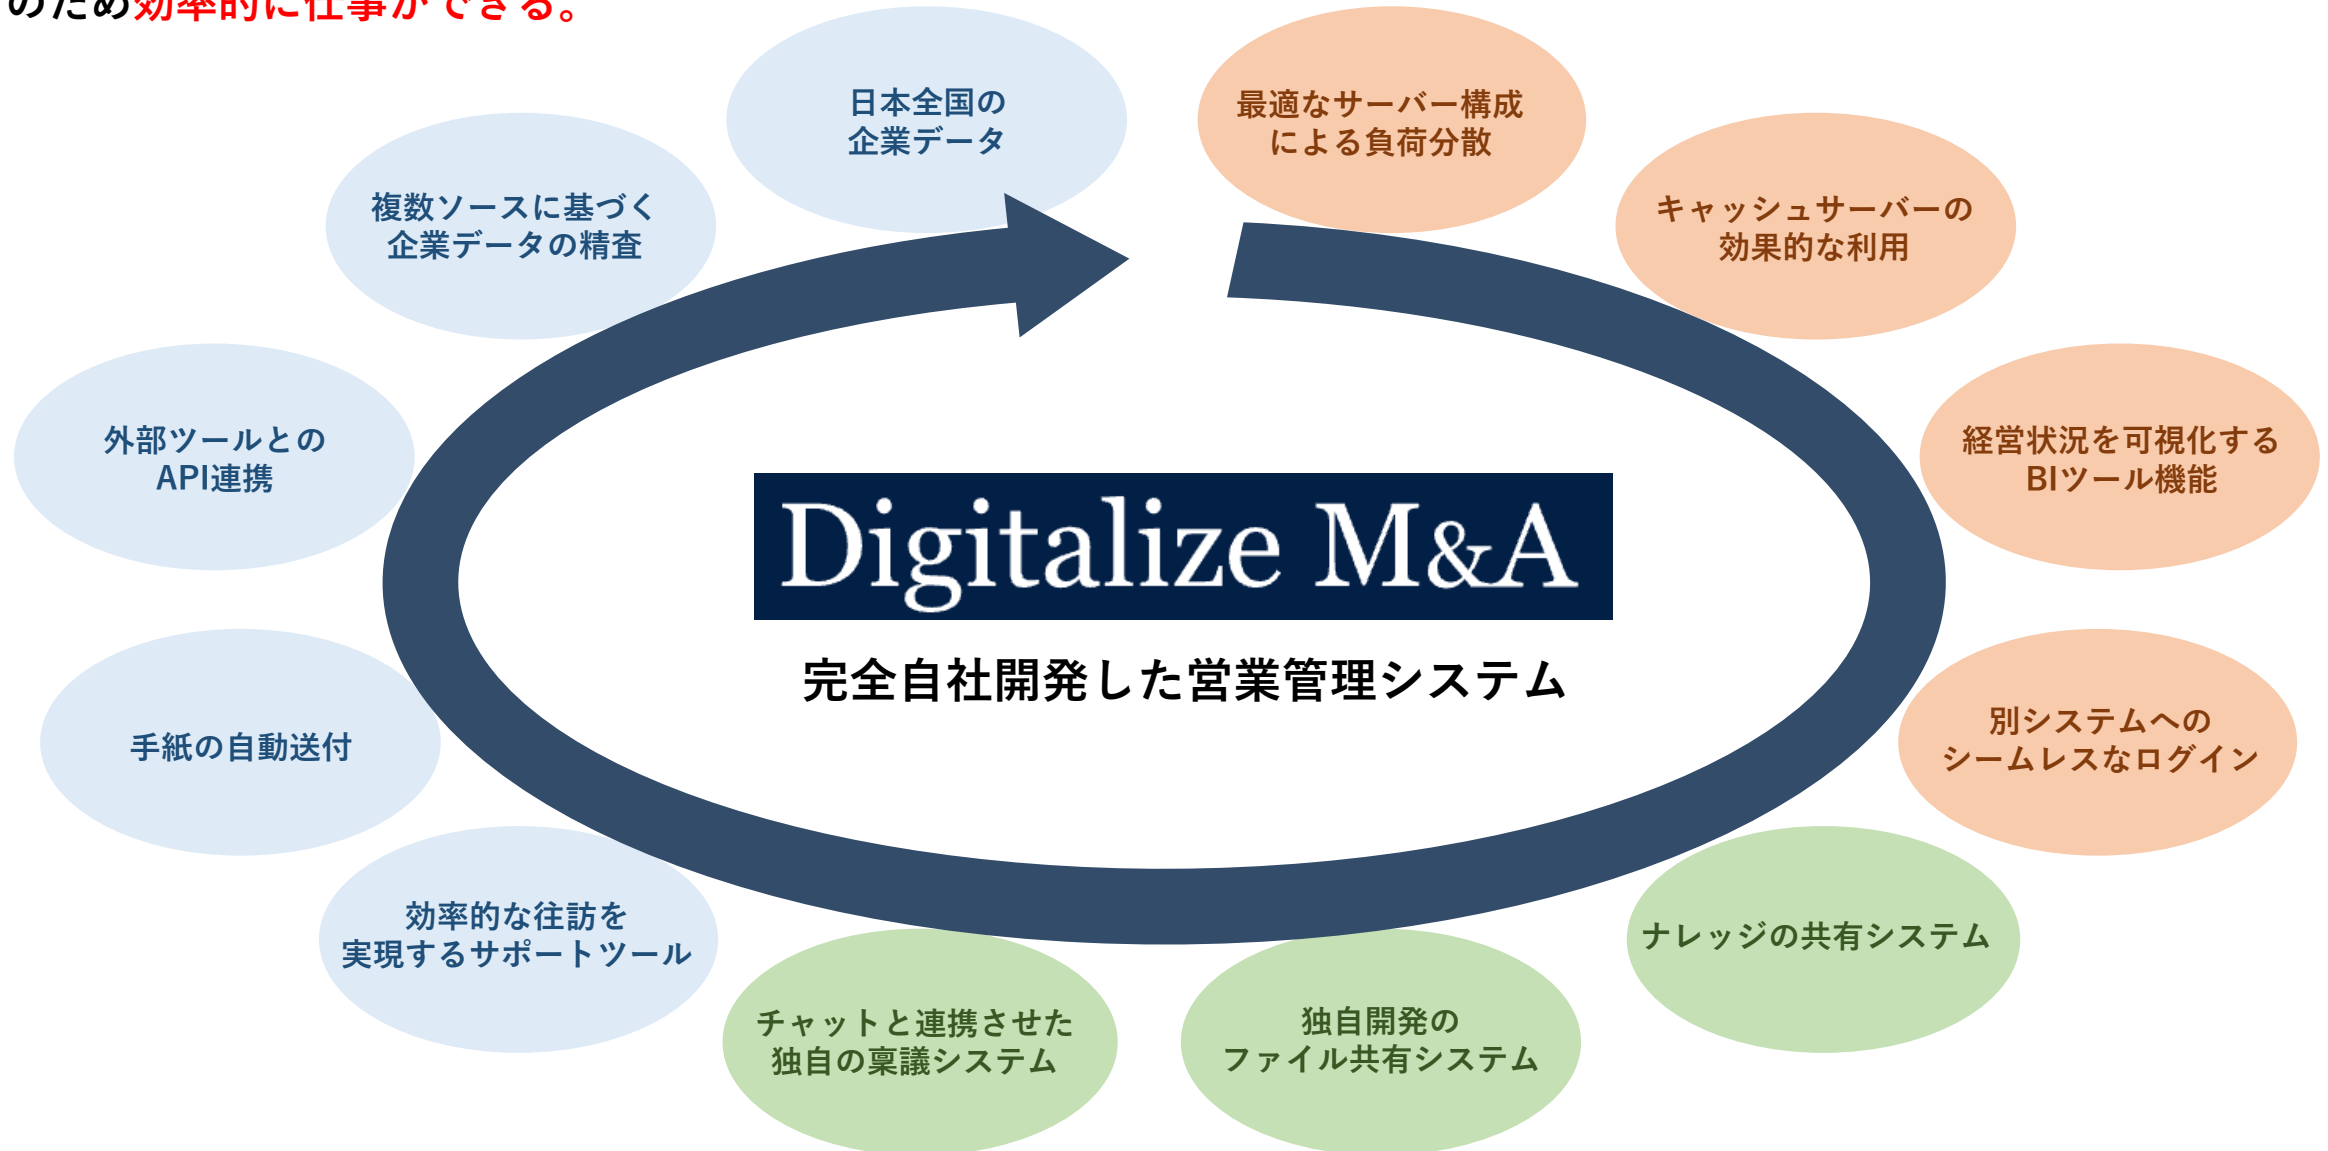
のため効率的に仕事ができる。

日本全国の
企業データ

最適なサーバー構成
による負荷分散

複数ソースに基づく
企業データの精査

キャッシュサーバーの
効果的な利用

外部ツールとの
API連携

経営状況を可視化する
BIツール機能

Digitalize M&A

完全自社開発した営業管理システム

手紙の自動送付

別システムへの
シームレスなログイン

効率的な往訪を
実現するサポートツール

ナレッジの共有システム

チャットと連携させた
独自の稟議システム

独自開発の
ファイル共有システム